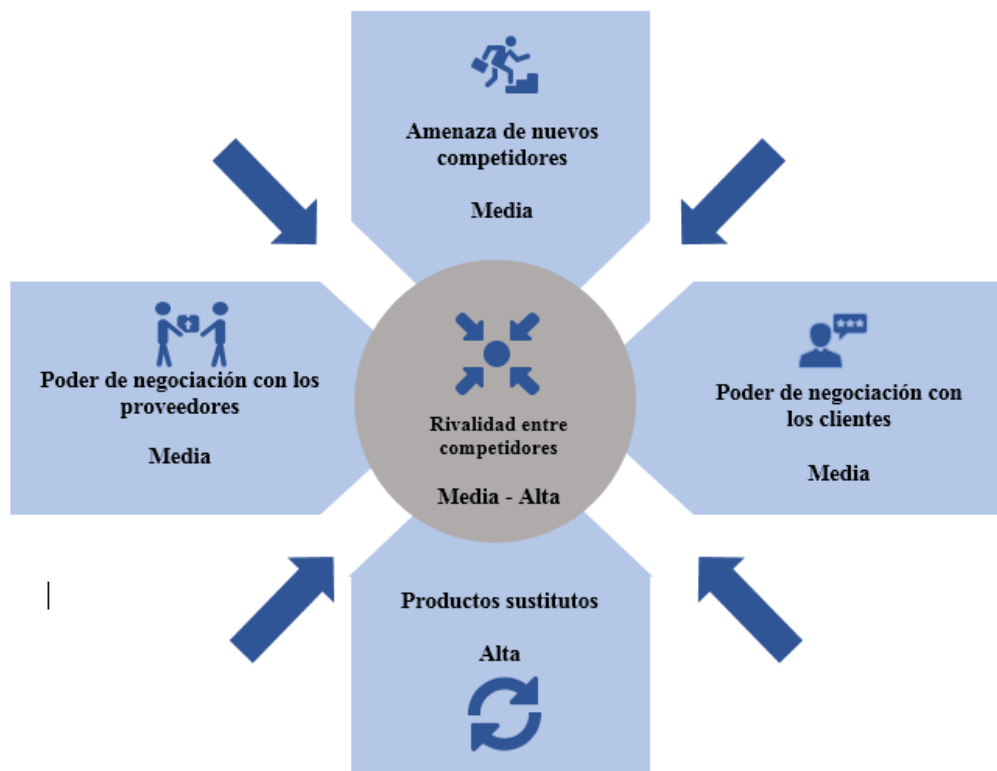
Amenaza de nuevos competidores

Media

Poder de negociación con los proveedores

Media

Rivalidad entre competidores

Media - Alta

Poder de negociación con los clientes

Media

Productos sustitutos

Alta